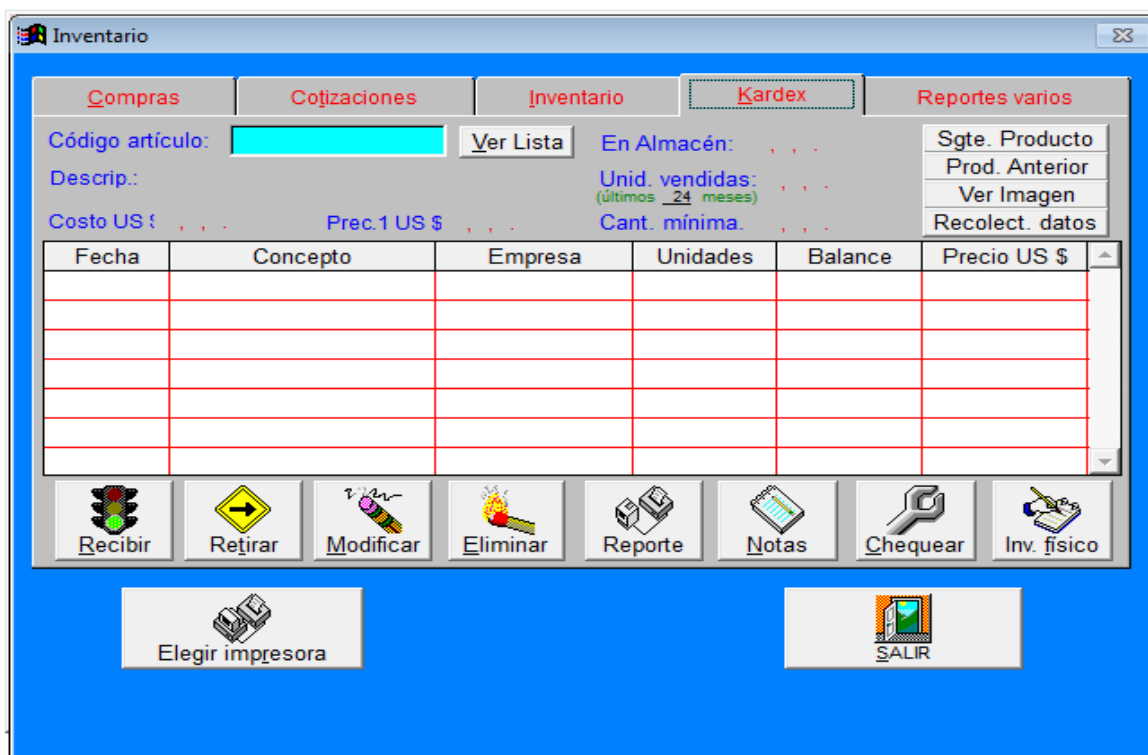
Inventario

Compras | Cotizaciones | Inventario | Kardex | Reportes varios

Código artículo: Ver Lista

En Almacén: , , .

Sgte. Producto
Prod. Anterior
Ver Imagen
Recolect. datos

Descrip.:

Unid. vendidas: , , .
(últimos 24 meses)

Costo US $ , , .
Prec.1 US $ , , .
Cant. mínima. , , .

| Fecha | Concepto | Empresa | Unidades | Balance | Precio US $ |
|---|---|---|---|---|---|
| | | | | | |
| | | | | | |
| | | | | | |
| | | | | | |
| | | | | | |
| | | | | | |
| | | | | | |

Recibir Retirar Modificar Eliminar Reporte Notas Chequear Inv. físico

Elegir impresora

SALIR